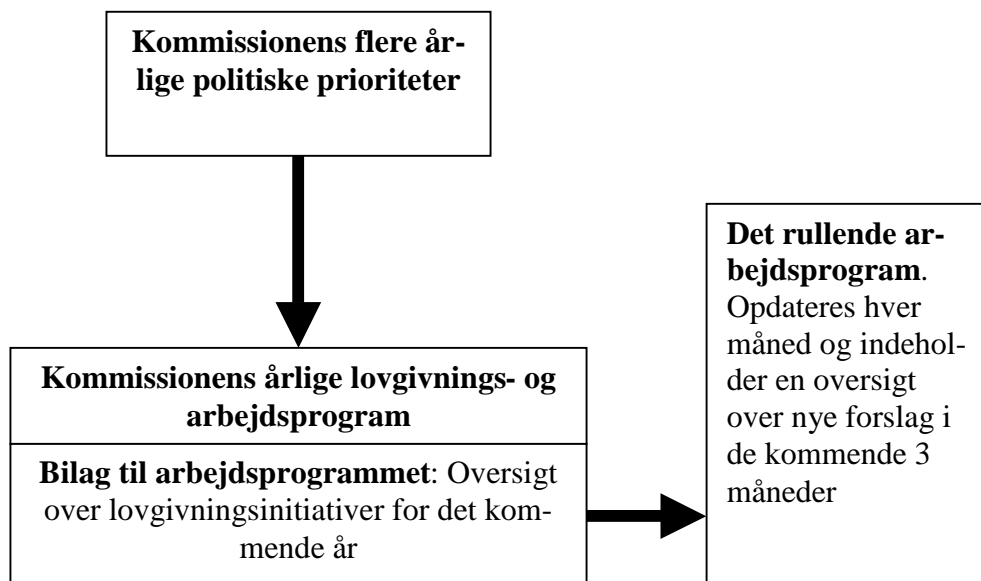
Kommissionens flere årlige politiske prioriteter

Kommissionens årlige lovgivnings- og arbejdsprogram

Bilag til arbejdsprogrammet: Oversigt over lovgivningsinitiativer for det kommende år

Det rullende arbejdsprogram. Opdateres hver måned og indeholder en oversigt over nye forslag i de kommende 3 måneder